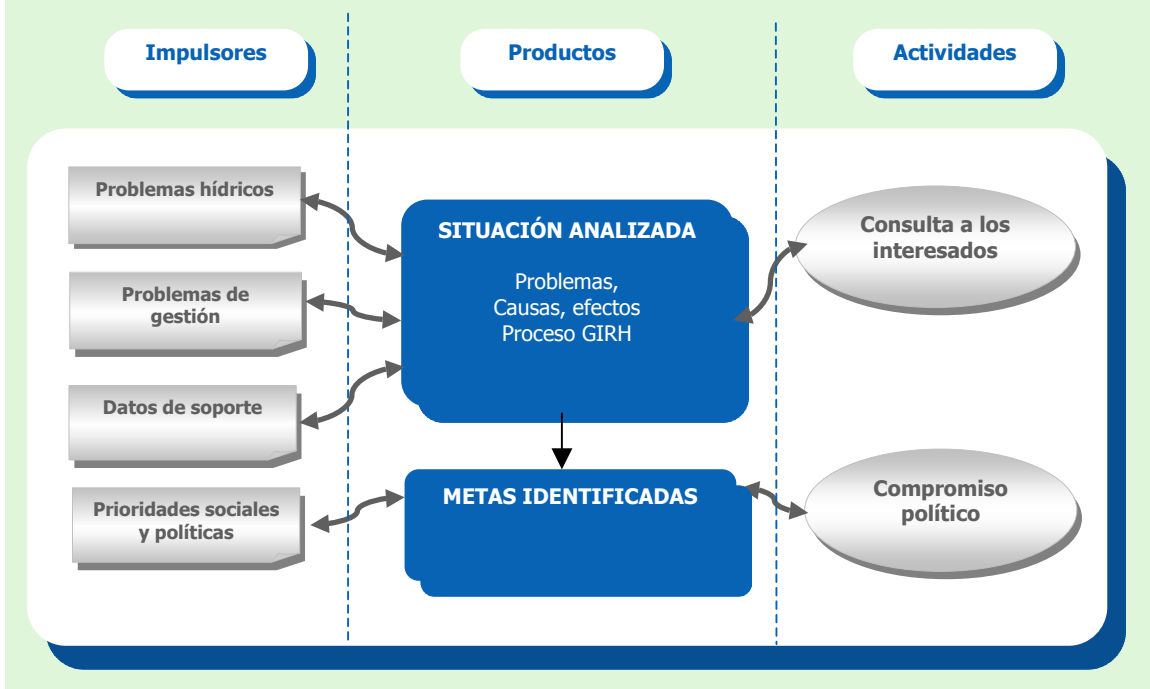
Impulsores

Productos

Actividades

Problemas hídricos

Problemas de gestión

Datos de soporte

Prioridades sociales y políticas

SITUACIÓN ANALIZADA

Problemas,
Causas, efectos
Proceso GIRH

METAS IDENTIFICADAS

Consulta a los interesados

Compromiso político